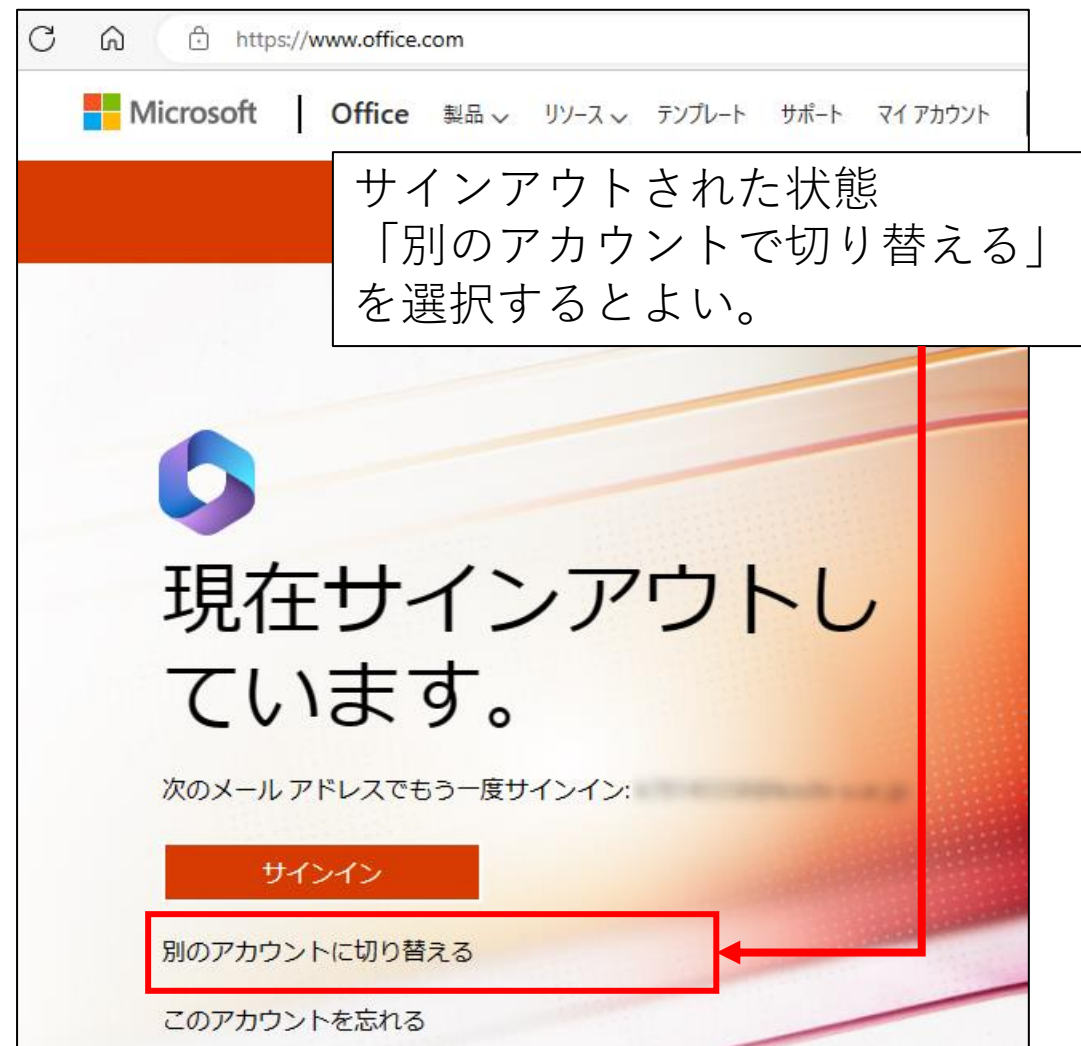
https://www.office.com

Microsoft | Office 製品 リソース テンプレート サポート マイ アカウント

サインアウトされた状態
「別のアカウントで切り替える」
を選択するとよい。

現在サインアウトしています。

次のメール アドレスでもう一度サインイン: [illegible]

サインイン

別のアカウントに切り替える

このアカウントを忘れる